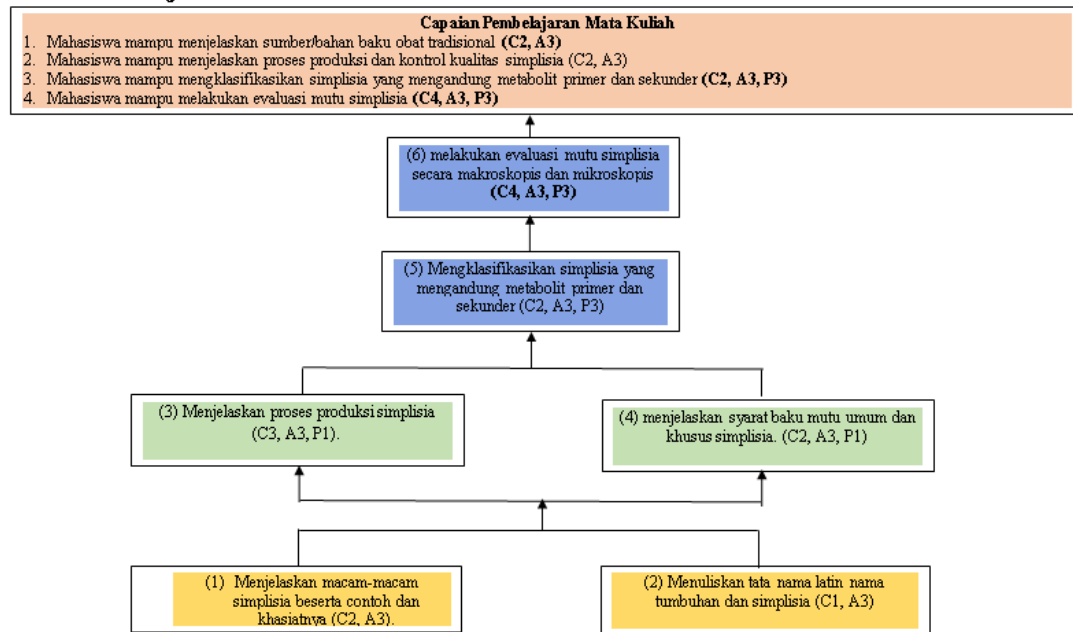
Capaian Pembelajaran Mata Kuliah

1. Mahasiswa mampu menjelaskan sumber/bahan baku obat tradisional **(C2, A3)**
2. Mahasiswa mampu menjelaskan proses produksi dan kontrol kualitas simplisia (C2, A3)
3. Mahasiswa mampu mengklasifikasikan simplisia yang mengandung metabolit primer dan sekunder **(C2, A3, P3)**
4. Mahasiswa mampu melakukan evaluasi mutu simplisia **(C4, A3, P3)**

(6) melakukan evaluasi mutu simplisia secara makroskopis dan mikroskopis **(C4, A3, P3)**

(5) Mengklasifikasikan simplisia yang mengandung metabolit primer dan sekunder (C2, A3, P3)

(3) Menjelaskan proses produksi simplisia (C3, A3, P1).

(4) menjelaskan syarat baku mutu umum dan khusus simplisia. (C2, A3, P1)

(1) Menjelaskan macam-macam simplisia beserta contoh dan khasiatnya (C2, A3).

(2) Menuliskan tata nama latin nama tumbuhan dan simplisia (C1, A3)